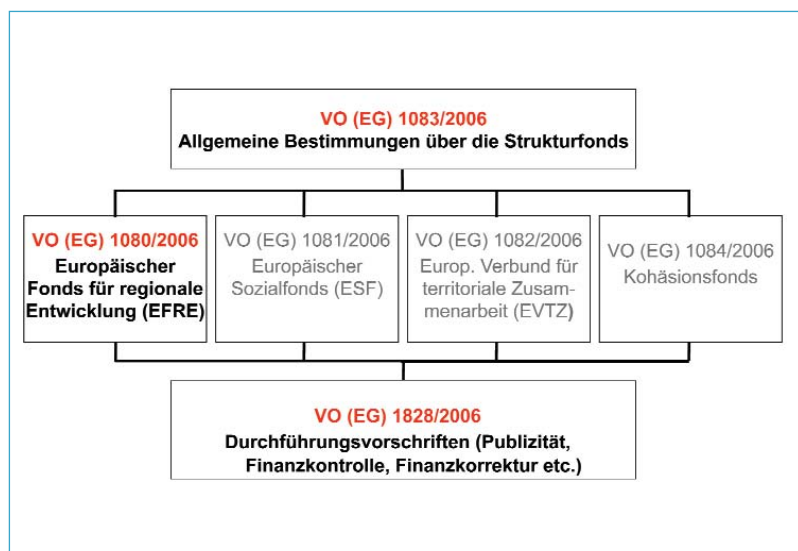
VO (EG) 1083/2006
Allgemeine Bestimmungen über die Strukturfonds

VO (EG) 1080/2006
Europäischer Fonds für regionale Entwicklung (EFRE)

VO (EG) 1081/2006
Europäischer Sozialfonds (ESF)

VO (EG) 1082/2006
Europ. Verbund für territoriale Zusammenarbeit (EVTZ)

VO (EG) 1084/2006
Kohäsionsfonds

VO (EG) 1828/2006
Durchführungsvorschriften (Publizität, Finanzkontrolle, Finanzkorrektur etc.)